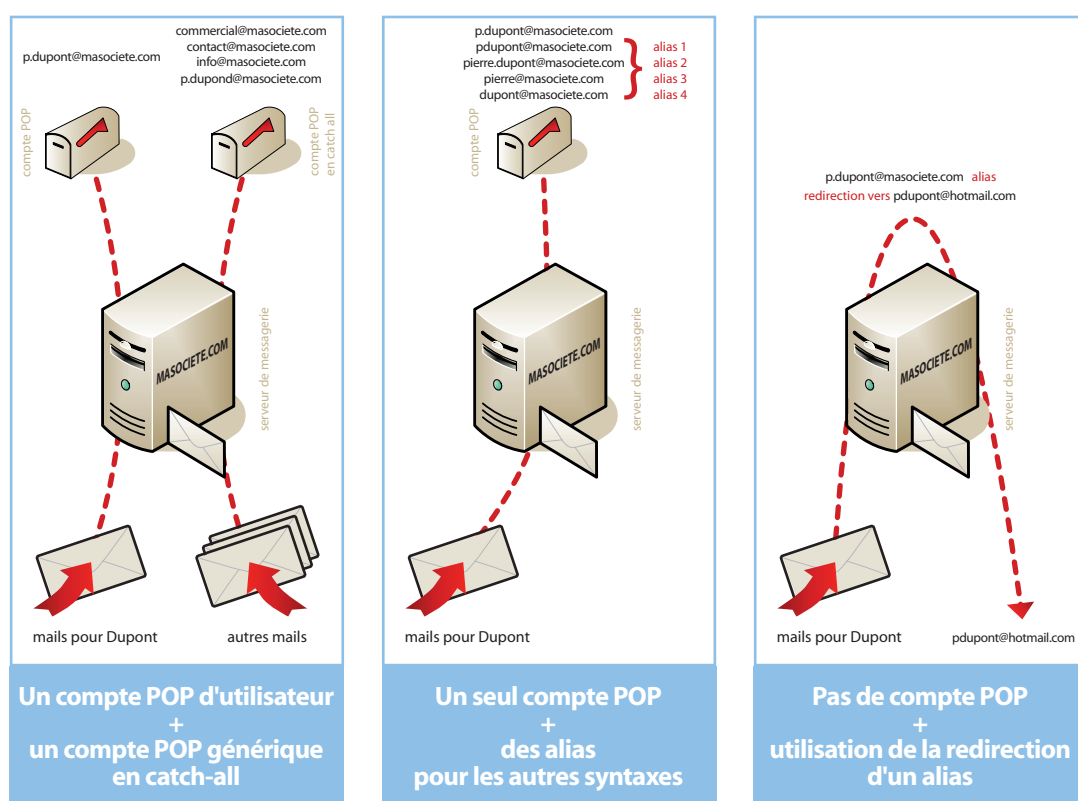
p.dupont@masociete.com

commercial@masociete.com
contact@masociete.com
info@masociete.com
p.dupond@masociete.com

compte POP

compte POP en catch all

MASOCIETE.COM

serveur de messagerie

mails pour Dupont

autres mails

Un compte POP d'utilisateur
+
un compte POP générique en catch-all

p.dupont@masociete.com
pdupont@masociete.com alias 1
pierre.dupont@masociete.com alias 2
pierre@masociete.com alias 3
dupont@masociete.com alias 4

compte POP

MASOCIETE.COM

serveur de messagerie

mails pour Dupont

Un seul compte POP
+
des alias
pour les autres syntaxes

p.dupont@masociete.com alias
redirection vers pdupont@hotmail.com

MASOCIETE.COM

serveur de messagerie

mails pour Dupont

pdupont@hotmail.com

Pas de compte POP
+
utilisation de la redirection d'un alias